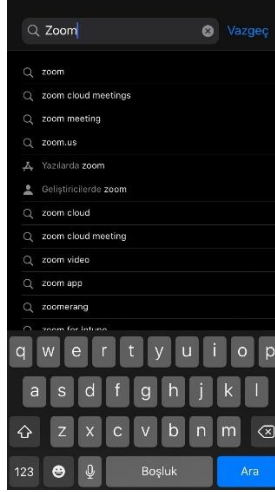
Zoom
Vazgeç

zoom
zoom cloud meetings
zoom meeting
zoom.us
Yazılarda zoom
Geliştiricilerde zoom
zoom cloud
zoom cloud meeting
zoom video
zoom app
zoomerang
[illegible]

q w e r t y u ı o p
a s d f g h j k l
z x c v b n m
123
Boşluk
Ara